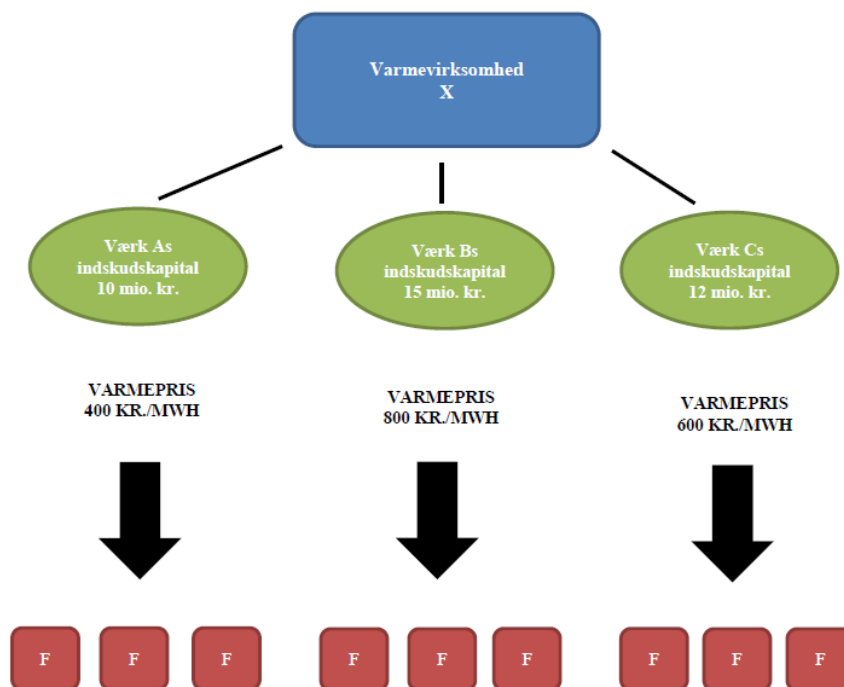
Varmevirksomhed
X

Værk As
indskudskapital
10 mio. kr.

Værk Bs
indskudskapital
15 mio. kr.

Værk Cs
indskudskapital
12 mio. kr.

VARMEPRIS
400 KR./MWH

VARMEPRIS
800 KR./MWH

VARMEPRIS
600 KR./MWH

F F F F F F F F F